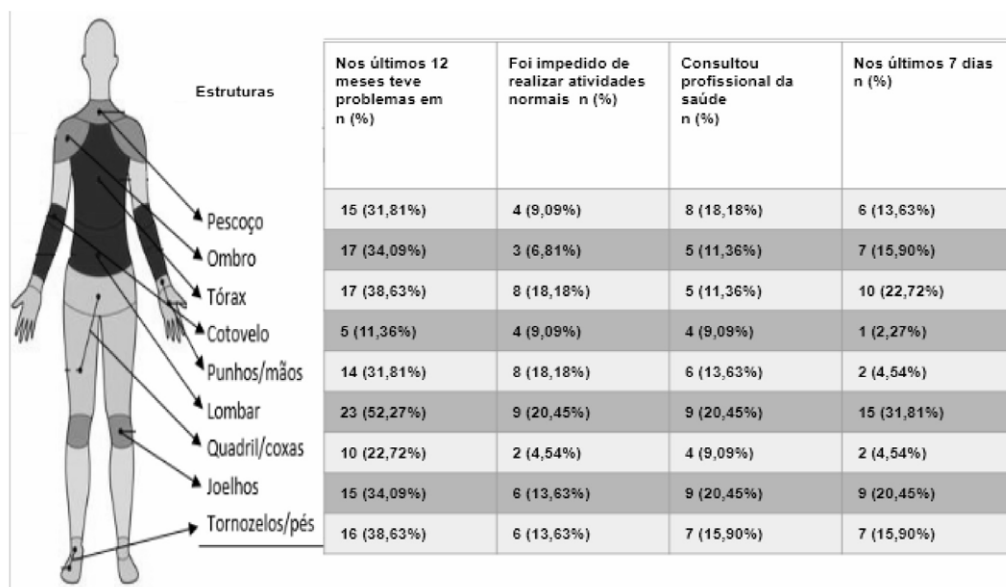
| Estruturas | Nos últimos 12 meses teve problemas em n (%) | Foi impedido de realizar atividades normais n (%) | Consultou profissional da saúde n (%) | Nos últimos 7 dias n (%) |
|---|---|---|---|---|
| Pescoço | 15 (31,81%) | 4 (9,09%) | 8 (18,18%) | 6 (13,63%) |
| Ombro | 17 (34,09%) | 3 (6,81%) | 5 (11,36%) | 7 (15,90%) |
| Tórax | 17 (38,63%) | 8 (18,18%) | 5 (11,36%) | 10 (22,72%) |
| Cotovelo | 5 (11,36%) | 4 (9,09%) | 4 (9,09%) | 1 (2,27%) |
| Punhos/mãos | 14 (31,81%) | 8 (18,18%) | 6 (13,63%) | 2 (4,54%) |
| Lombar | 23 (52,27%) | 9 (20,45%) | 9 (20,45%) | 15 (31,81%) |
| Quadril/coxas | 10 (22,72%) | 2 (4,54%) | 4 (9,09%) | 2 (4,54%) |
| Joelhos | 15 (34,09%) | 6 (13,63%) | 9 (20,45%) | 9 (20,45%) |
| Tornozelos/pés | 16 (38,63%) | 6 (13,63%) | 7 (15,90%) | 7 (15,90%) |